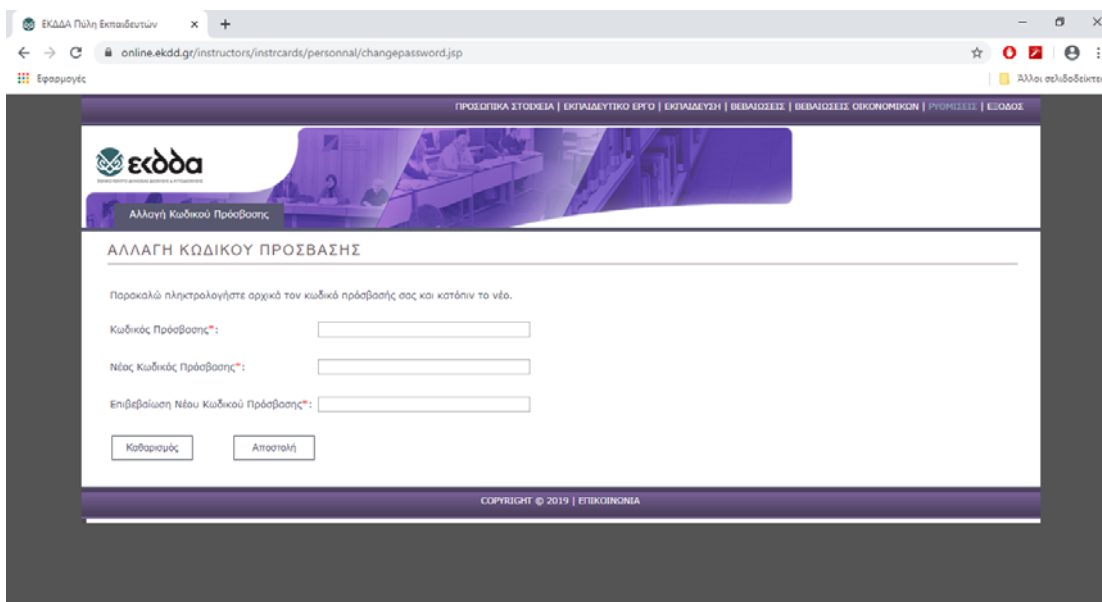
ΕΚΔΔΑ Πύλη Εκπαιδευτών × +

online.ekdd.gr/instructors/instrcards/personnal/changepassword.jsp

Εφαρμογές

Άλλοι σελιδοδείκτες

ΠΡΟΣΩΠΙΚΑ ΣΤΟΙΧΕΙΑ | ΕΚΠΑΙΔΕΥΤΙΚΟ ΕΡΓΟ | ΕΚΠΑΙΔΕΥΣΗ | ΒΕΒΑΙΩΣΕΙΣ | ΒΕΒΑΙΩΣΕΙΣ ΟΙΚΟΝΟΜΙΚΩΝ | ΡΥΘΜΙΣΕΙΣ | ΕΞΟΔΟΣ

εκδδα

Αλλαγή Κωδικού Πρόσβασης

ΑΛΛΑΓΗ ΚΩΔΙΚΟΥ ΠΡΟΣΒΑΣΗΣ

Παρακαλώ πληκτρολογήστε αρχικά τον κωδικό πρόσβασής σας και κατόπιν το νέο.

Κωδικός Πρόσβασης*:

Νέος Κωδικός Πρόσβασης*:

Επιβεβαίωση Νέου Κωδικού Πρόσβασης*:

Καθαρισμός

Αποστολή

COPYRIGHT © 2019 | ΕΠΙΚΟΙΝΩΝΙΑ